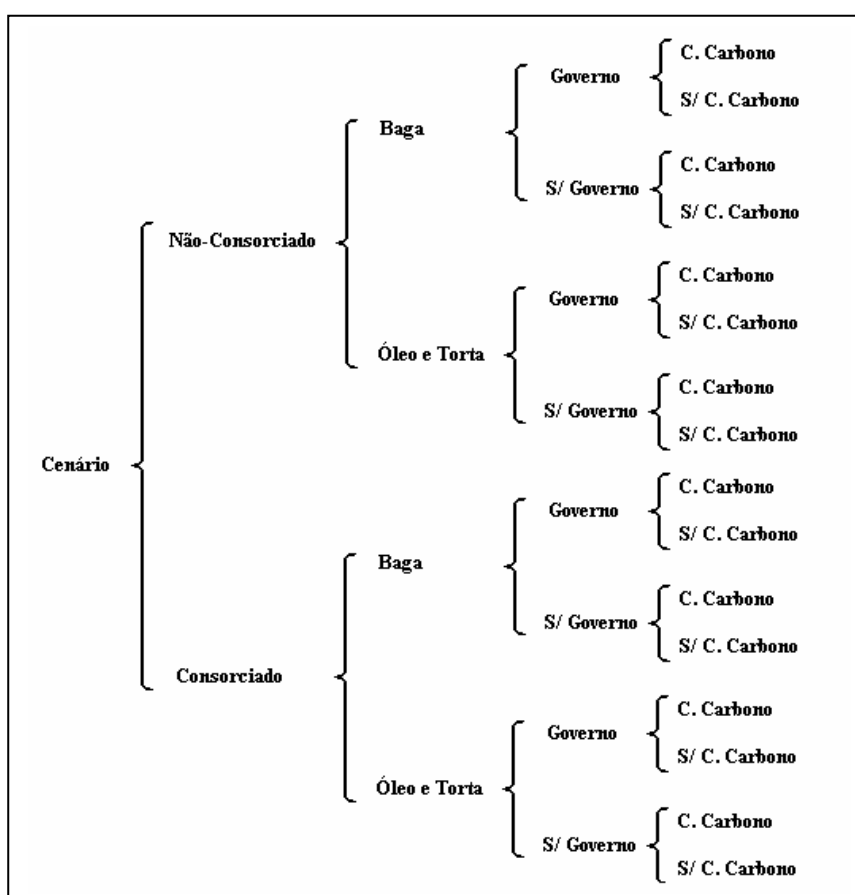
Cenário

Não-Consorciado

Baga

Governo

C. Carbono

S/ C. Carbono

S/ Governo

C. Carbono

S/ C. Carbono

Óleo e Torta

Governo

C. Carbono

S/ C. Carbono

S/ Governo

C. Carbono

S/ C. Carbono

Consorciado

Baga

Governo

C. Carbono

S/ C. Carbono

S/ Governo

C. Carbono

S/ C. Carbono

Óleo e Torta

Governo

C. Carbono

S/ C. Carbono

S/ Governo

C. Carbono

S/ C. Carbono